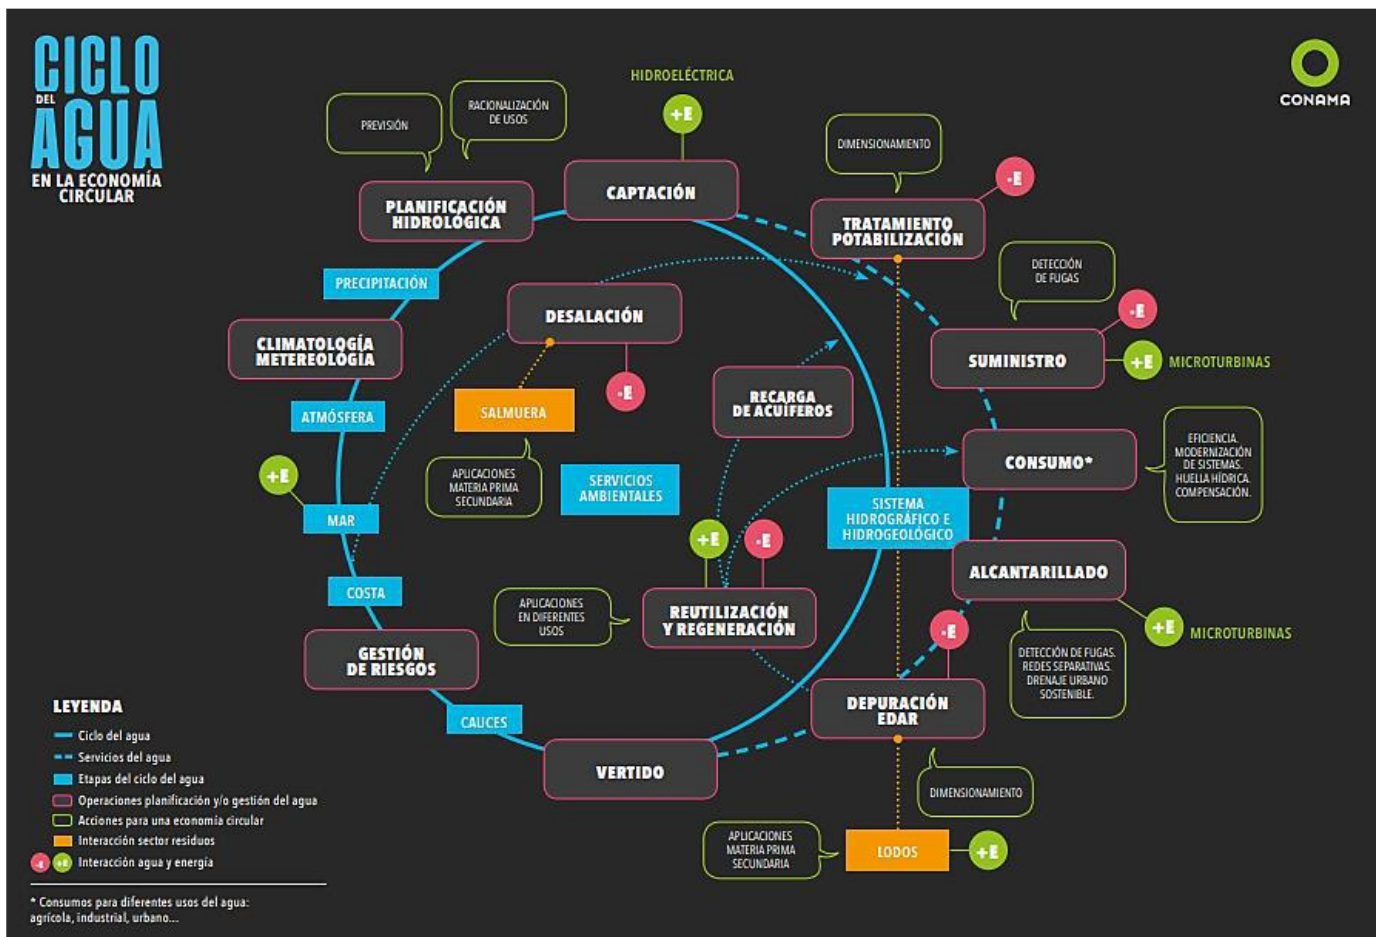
CICLO DEL AGUA
EN LA ECONOMÍA CIRCULAR

CONAMA

HIDROELÉCTRICA
+E

PREVISIÓN

RACIONALIZACIÓN DE USOS

PLANIFICACIÓN HIDROLÓGICA

CAPTACIÓN

DIMENSIONAMIENTO

-E

TRATAMIENTO POTABILIZACIÓN

DETECCIÓN DE FUGAS

-E

SUMINISTRO

+E MICROTURBINAS

PRECIPITACIÓN

DESALACIÓN

CLIMATOLOGÍA METEREOLOGÍA

SALMUERA

-E

RECARGA DE ACUÍFEROS

CONSUMO*

EFICIENCIA. MODERNIZACIÓN DE SISTEMAS. HUELLA HÍDRICA. COMPENSACIÓN.

ATMÓSFERA

+E

APLICACIONES MATERIA PRIMA SECUNDARIA

SERVICIOS AMBIENTALES

SISTEMA HIDROGRÁFICO E HIDROGEOLÓGICO

MAR

+E

-E

ALCANTARILLADO

COSTA

APLICACIONES EN DIFERENTES USOS

REUTILIZACIÓN Y REGENERACIÓN

+E MICROTURBINAS

-E

DETECCIÓN DE FUGAS. REDES SEPARATIVAS. DRENAJE URBANO SOSTENIBLE.

GESTIÓN DE RIESGOS

DEPURACIÓN EDAR

CAUCES

VERTIDO

DIMENSIONAMIENTO

APLICACIONES MATERIA PRIMA SECUNDARIA

LODOS

+E

LEYENDA
Ciclo del agua
Servicios del agua
Etapas del ciclo del agua
Operaciones planificación y/o gestión del agua
Acciones para una economía circular
Interacción sector residuos
-E +E Interacción agua y energía

* Consumos para diferentes usos del agua: agrícola, industrial, urbano...